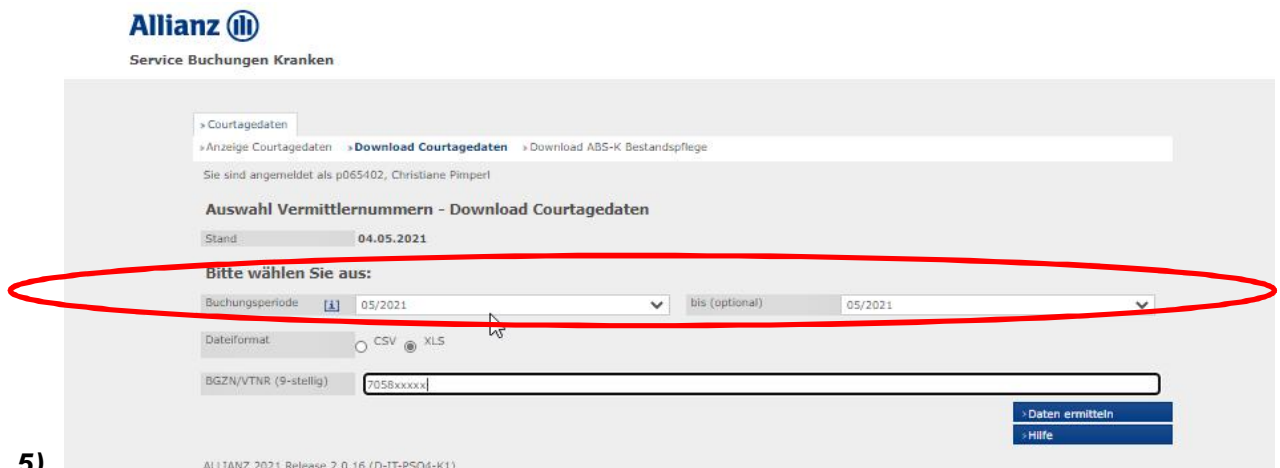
Allianz

Service Buchungen Kranken

» Courtagedaten

» Anzeige Courtagedaten » Download Courtagedaten » Download ABS-K Bestandspflege

Sie sind angemeldet als p065402, Christiane Pimperl

Auswahl Vermittlernummern - Download Courtagedaten

Stand 04.05.2021

Bitte wählen Sie aus:

Buchungsperiode [i] 05/2021 bis (optional) 05/2021

Dateiformat CSV XLS

BGZN/VTNR (9-stellig) 7058xxxxx

» Daten ermitteln

» Hilfe

5)

ALLIANZ 2021 Release 2.0.16 (D-IT-PSO4-K1)